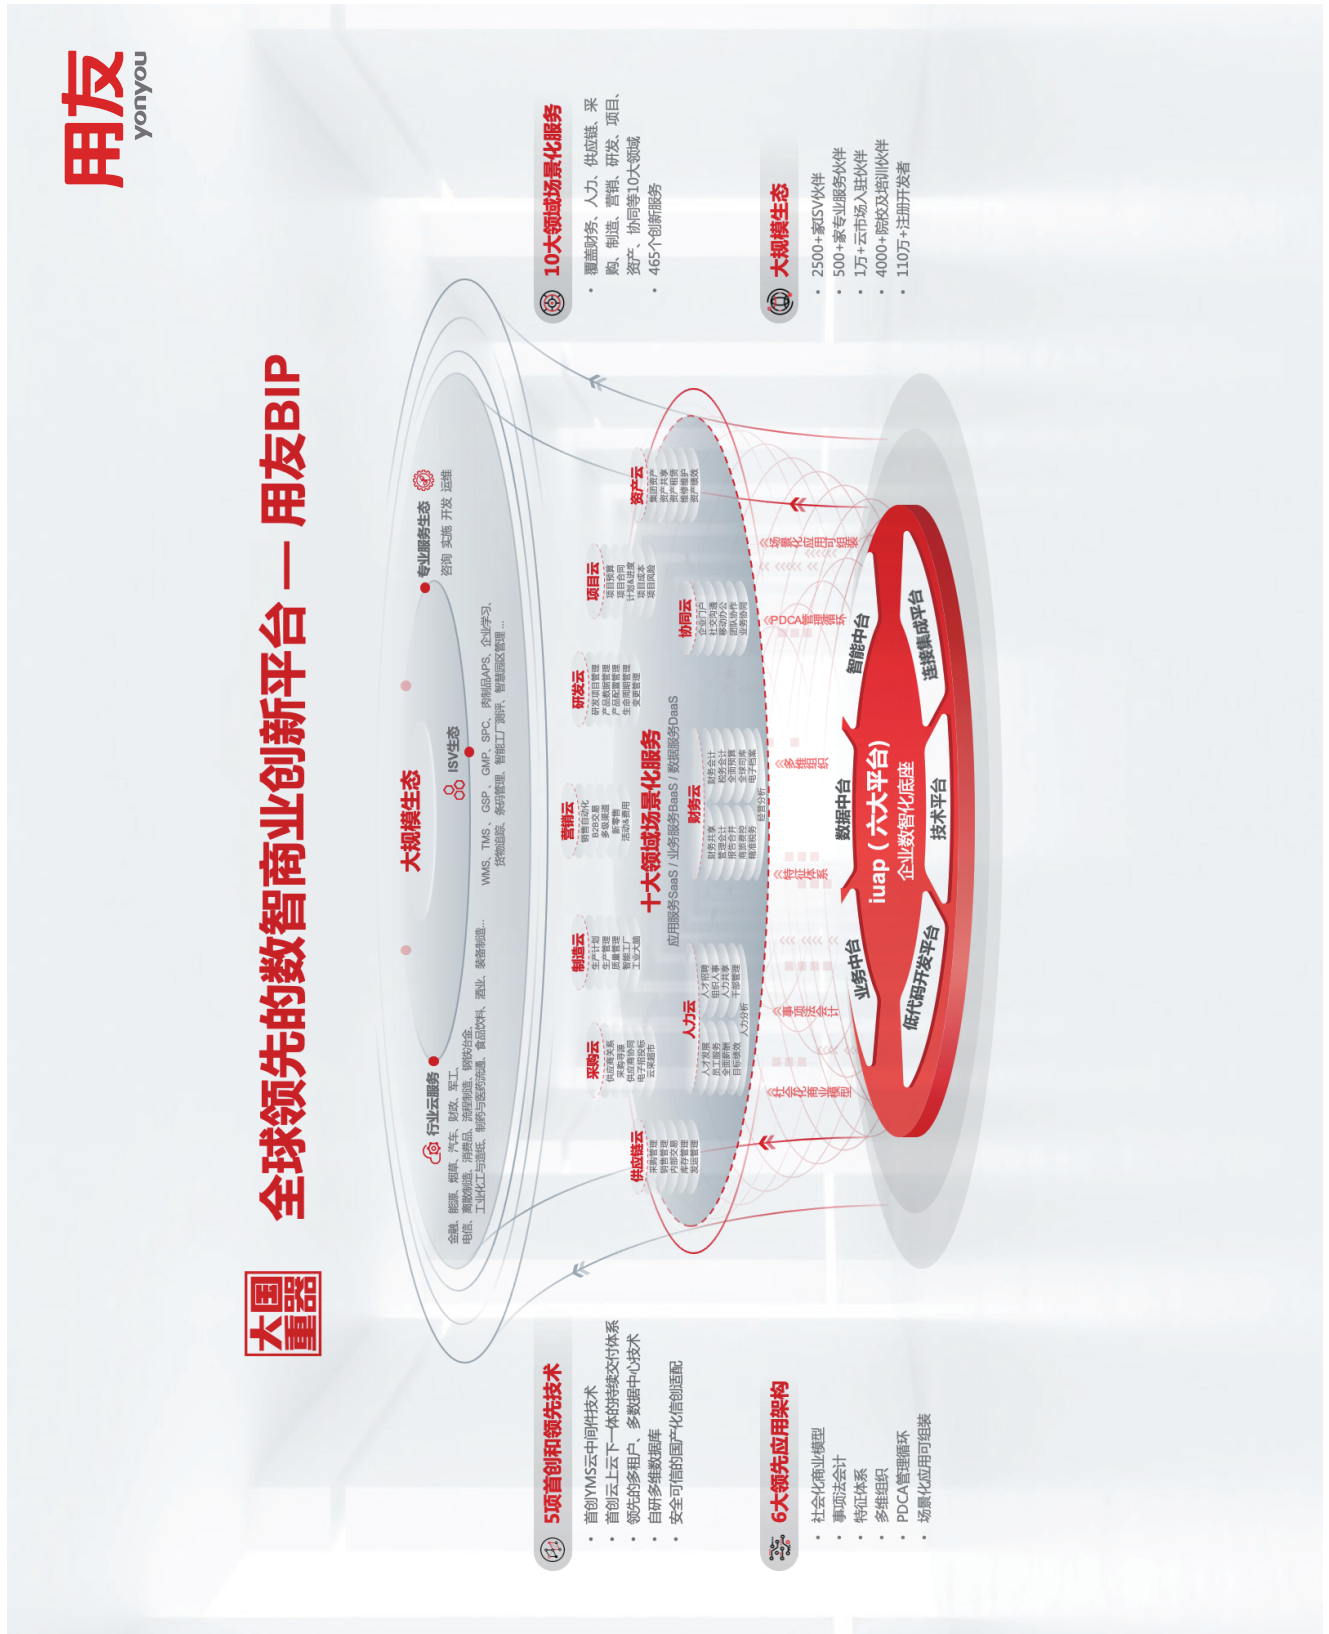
用友 yonyou

大国重器

全球领先的数智商业创新平台 — 用友BIP

5项首创和领先技术
• 首创YMS云中间件技术
• 首创云上云下一体的持续交付体系
• 领先的多租户、多数据中心技术
• 自研多维数据库
• 安全可信的国产化信创适配

6大领先应用架构
• 社会化商业模型
• 事项法会计
• 特征体系
• 多维组织
• PDCA管理循环
• 场景化应用可组装

10大领域场景化服务
• 覆盖财务、人力、供应链、采购、制造、营销、研发、项目、资产、协同等10大领域
• 465个创新服务

大规模生态
• 2500+家ISV伙伴
• 500+家专业服务伙伴
• 1万+云市场入驻伙伴
• 4000+院校及培训伙伴
• 110万+注册开发者

大规模生态

行业云服务
金融、能源、烟草、汽车、财政、军工、电信、离散制造、消费品、流程制造、钢铁冶金、工业化工与造纸、制药与医药流通、食品饮料、酒业、装备制造...

ISV生态
WMS、TMS、GSP、GMP、SPC、肉制品APS、企业学习、货物追踪、条码管理、智能工厂测评、智慧园区管理...

专业服务生态
咨询 实施 开发 运维

十大领域场景化服务
应用服务SaaS / 业务服务BaaS / 数据服务DaaS

供应链云
采购云
制造云
营销云
研发云
项目云
资产云
协同云
财务云
人力云

社会化商业模型
事项法会计
特征体系
多维组织
PDCA管理循环
场景化应用可组装

iuap（六大平台）
企业数智化底座
业务中台
数据中台
智能中台
低代码开发平台
技术平台
连接集成平台